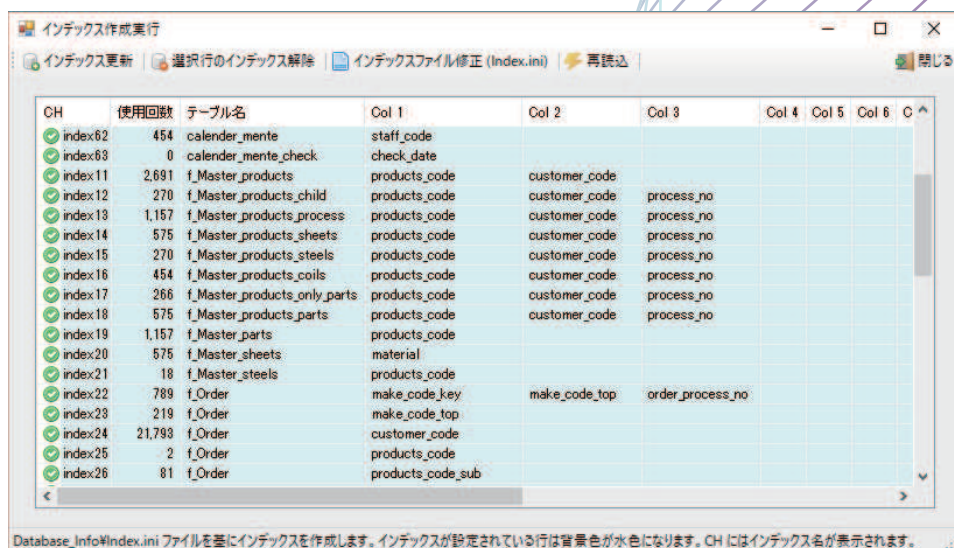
インデックス作成実行

インデックス更新 | 選択行のインデックス解除 | インデックスファイル修正 (Index.ini) | 再読込 | 閉じる

| CH | 使用回数 | テーブル名 | Col 1 | Col 2 | Col 3 | Col 4 | Col 5 | Col 6 | C |
|---|---|---|---|---|---|---|---|---|---|
| index62 | 454 | calender_mente | staff_code | | | | | | |
| index63 | 0 | calender_mente_check | check_date | | | | | | |
| index11 | 2,691 | f_Master_products | products_code | customer_code | | | | | |
| index12 | 270 | f_Master_products_child | products_code | customer_code | process_no | | | | |
| index13 | 1,157 | f_Master_products_process | products_code | customer_code | process_no | | | | |
| index14 | 575 | f_Master_products_sheets | products_code | customer_code | process_no | | | | |
| index15 | 270 | f_Master_products_steels | products_code | customer_code | process_no | | | | |
| index16 | 454 | f_Master_products_coils | products_code | customer_code | process_no | | | | |
| index17 | 266 | f_Master_products_only_parts | products_code | customer_code | process_no | | | | |
| index18 | 575 | f_Master_products_parts | products_code | customer_code | process_no | | | | |
| index19 | 1,157 | f_Master_parts | products_code | | | | | | |
| index20 | 575 | f_Master_sheets | material | | | | | | |
| index21 | 18 | f_Master_steels | products_code | | | | | | |
| index22 | 789 | f_Order | make_code_key | make_code_top | order_process_no | | | | |
| index23 | 219 | f_Order | make_code_top | | | | | | |
| index24 | 21,793 | f_Order | customer_code | | | | | | |
| index25 | 2 | f_Order | products_code | | | | | | |
| index26 | 81 | f_Order | products_code_sub | | | | | | |

Database_Info¥Index.ini ファイルを基にインデックスを作成します。インデックスが設定されている行は背景色が水色になります。CH にはインデックス名が表示されます。